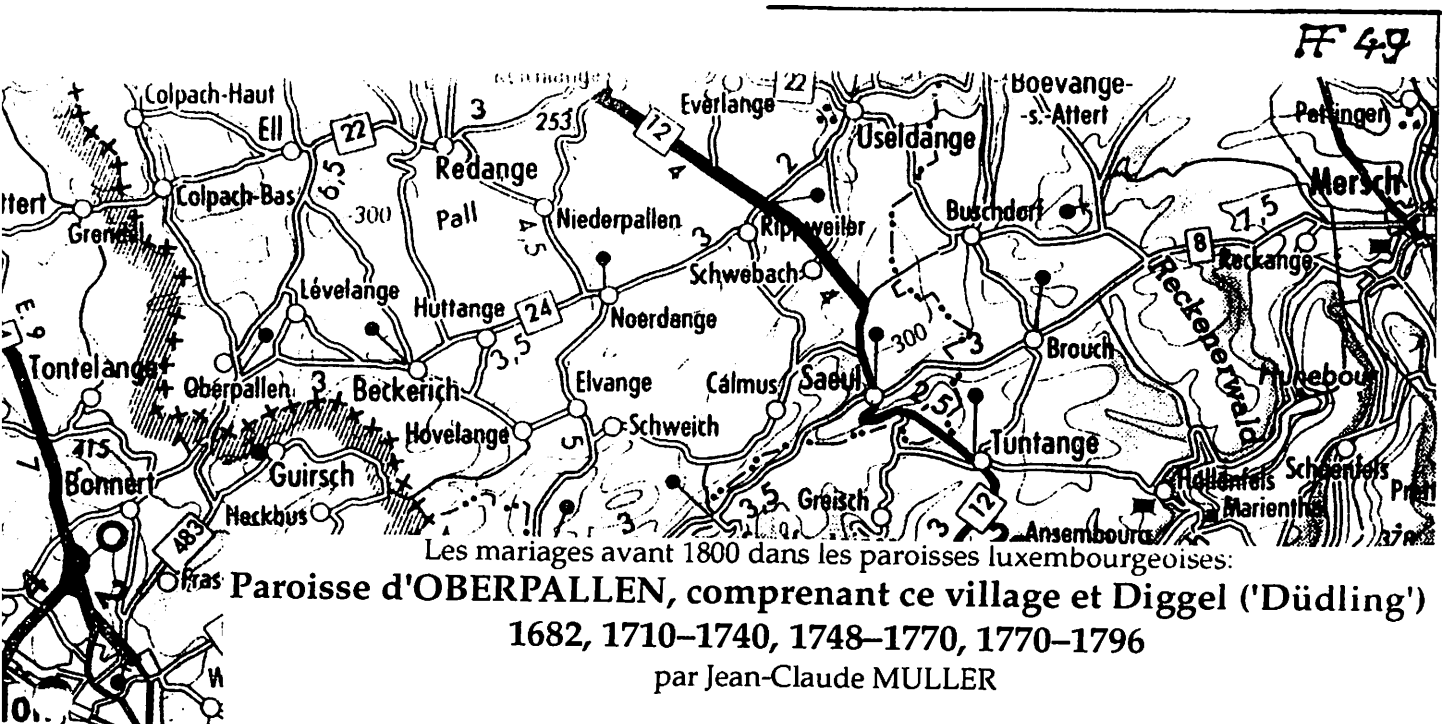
FF 49

Colpach-Haut
Ell
22
3
Redange
253
12
Everlange
22
Useldange
Boevange-s.-Attert
Pettingen
Mersch
Attert
Colpach-Bas
6,5
300
Pall
Niederpallen
4,5
Rippweiler
Buschdorf
2
8
Reckange
Grendel
Lévelange
Huttange
24
Noerdange
Schwebach
Reckenerwald
E 9
Tontelange
Oberpallen
3
Beckerich
3,5
Elvange
Calmus
Saeul
300
3
Brouch
Hunebour
415
Hovelange
5
Schweich
2,5
Tuntange
7
Bonnert
Guirsch
Heckbus
483
3,5
Greisch
3
12
Ansembourg
Hollenfels
Schoenfels
Marienthal
Fras

Les mariages avant 1800 dans les paroisses luxembourgeoises:
Paroisse d'OBERPALLEN, comprenant ce village et Diggel ('Düdling')
1682, 1710–1740, 1748–1770, 1770–1796
par Jean-Claude MULLER